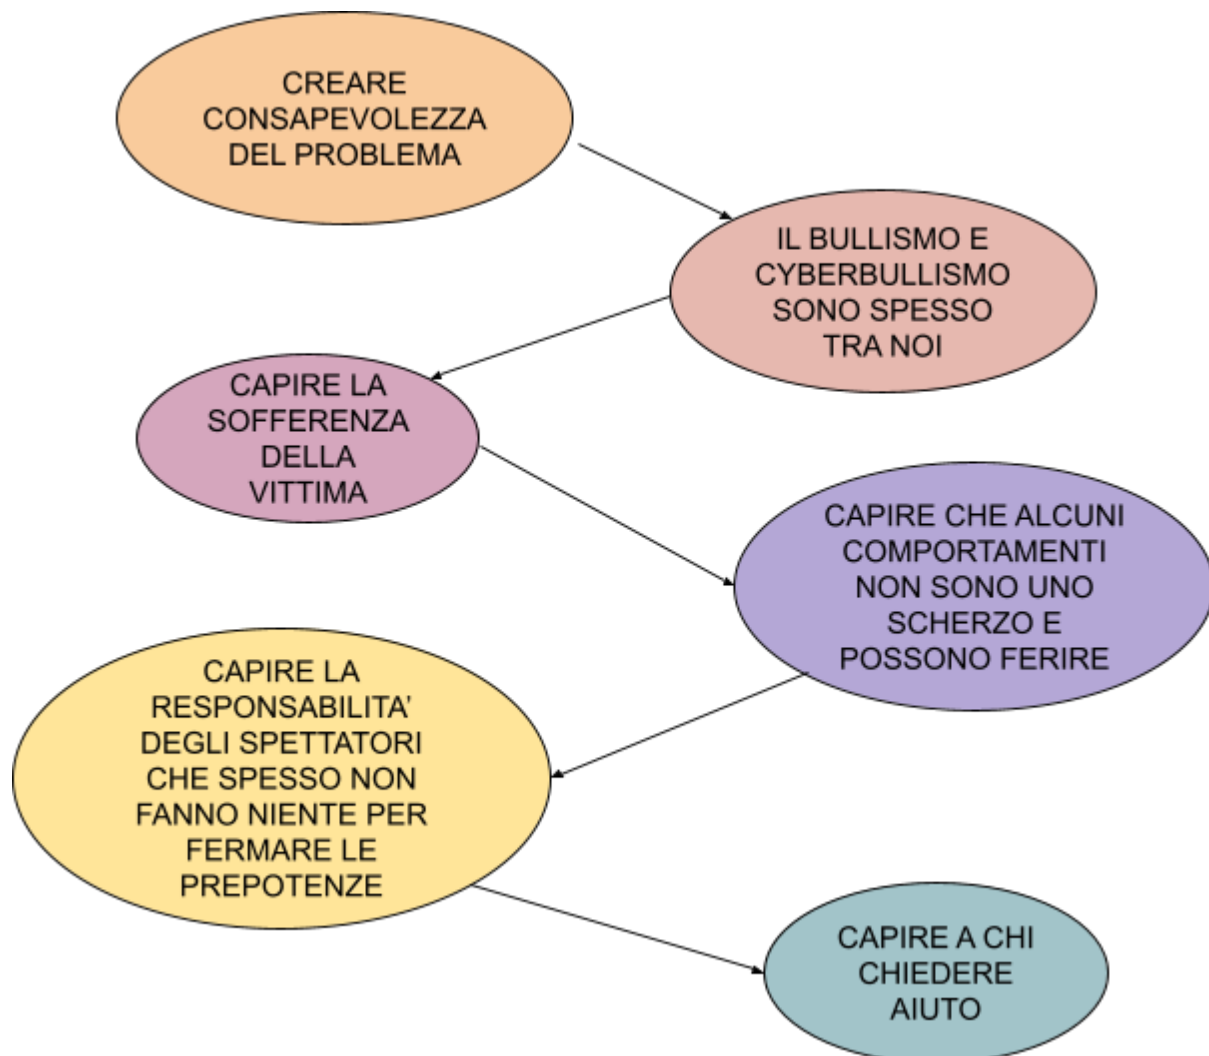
CREARE CONSAPEVOLEZZA DEL PROBLEMA

IL BULLISMO E CYBERBULLISMO SONO SPESSO TRA NOI

CAPIRE LA SOFFERENZA DELLA VITTIMA

CAPIRE CHE ALCUNI COMPORTAMENTI NON SONO UNO SCHERZO E POSSONO FERIRE

CAPIRE LA RESPONSABILITA' DEGLI SPETTATORI CHE SPESSO NON FANNO NIENTE PER FERMARE LE PREPOTENZE

CAPIRE A CHI CHIEDERE AIUTO